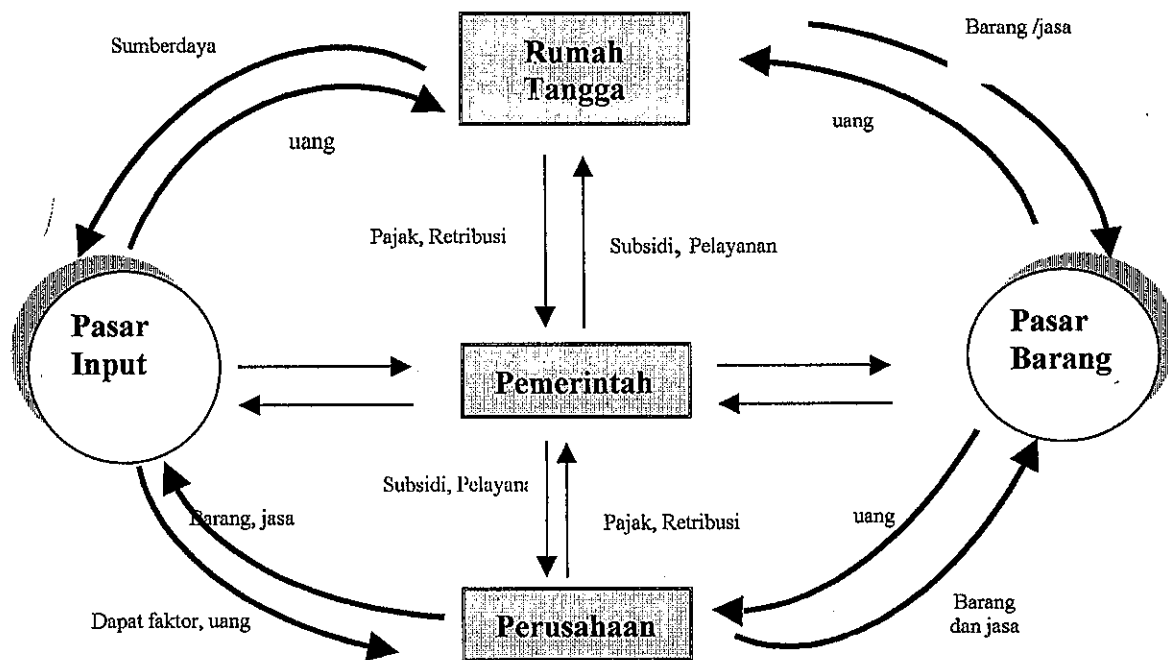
Sumberdaya

Rumah Tangga

Barang /jasa

uang

uang

Pajak, Retribusi

Subsidi, Pelayanan

Pasar Input

Pemerintah

Pasar Barang

Subsidi, Pelayana

Barang, jasa

Pajak, Retribusi

uang

Dapat faktor, uang

Perusahaan

Barang dan jasa